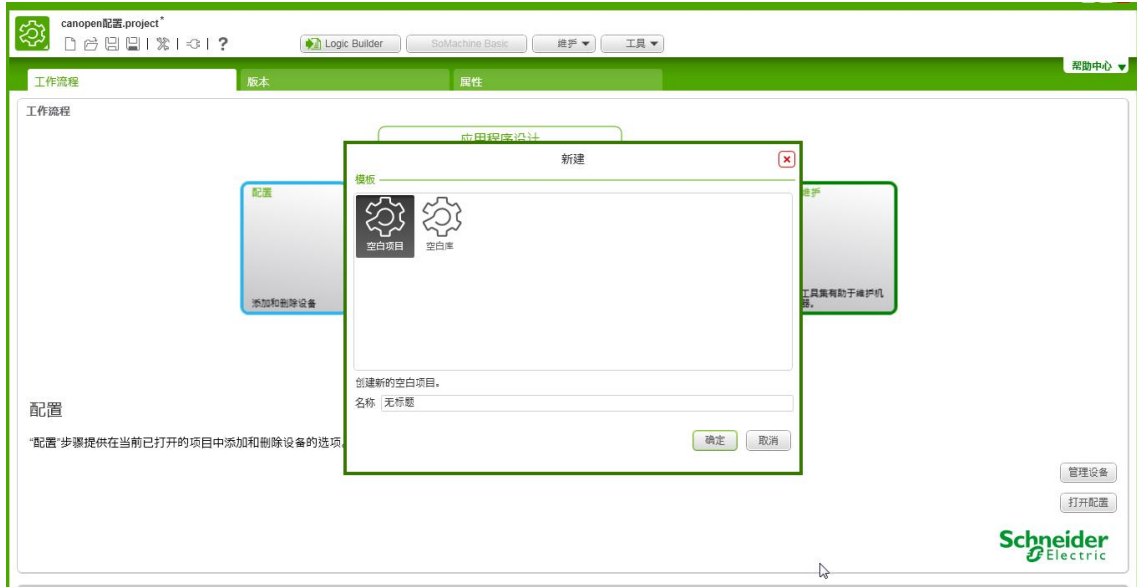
canopen配置.project*

Logic Builder
SoMachine Basic
维护 ▼
工具 ▼

帮助中心 ▼

工作流程
版本
属性

工作流程

应用程序设计

配置

添加和删除设备

维护

工具集有助于维护机器。

新建

模板

空白项目
空白库

创建新的空白项目。

名称 无标题

确定
取消

配置

"配置"步骤提供在当前已打开的项目中添加和删除设备的选项。

管理设备
打开配置

Schneider Electric